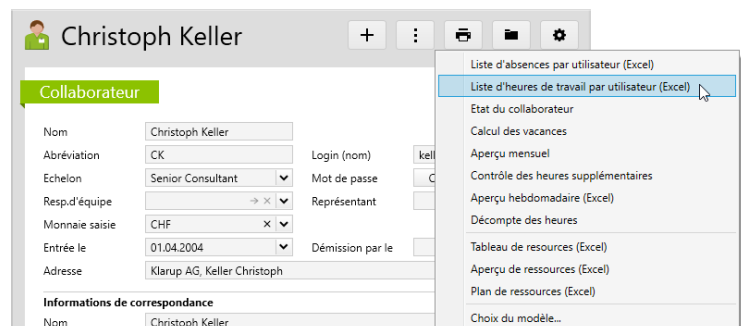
Christoph Keller

Collaborateur

Nom Christoph Keller
Abréviation CK
Echelon Senior Consultant
Resp.d'équipe
Monnaie saisie CHF
Entrée le 01.04.2004
Adresse Klarup AG, Keller Christoph

Login (nom) kell
Mot de passe C
Représentant
Démission par le

Informations de correspondance
Nom Christoph Keller

Liste d'absences par utilisateur (Excel)
Liste d'heures de travail par utilisateur (Excel)
Etat du collaborateur
Calcul des vacances
Aperçu mensuel
Contrôle des heures supplémentaires
Aperçu hebdomadaire (Excel)
Décompte des heures
Tableau de resources (Excel)
Aperçu de ressources (Excel)
Plan de ressources (Excel)
Choix du modèle...